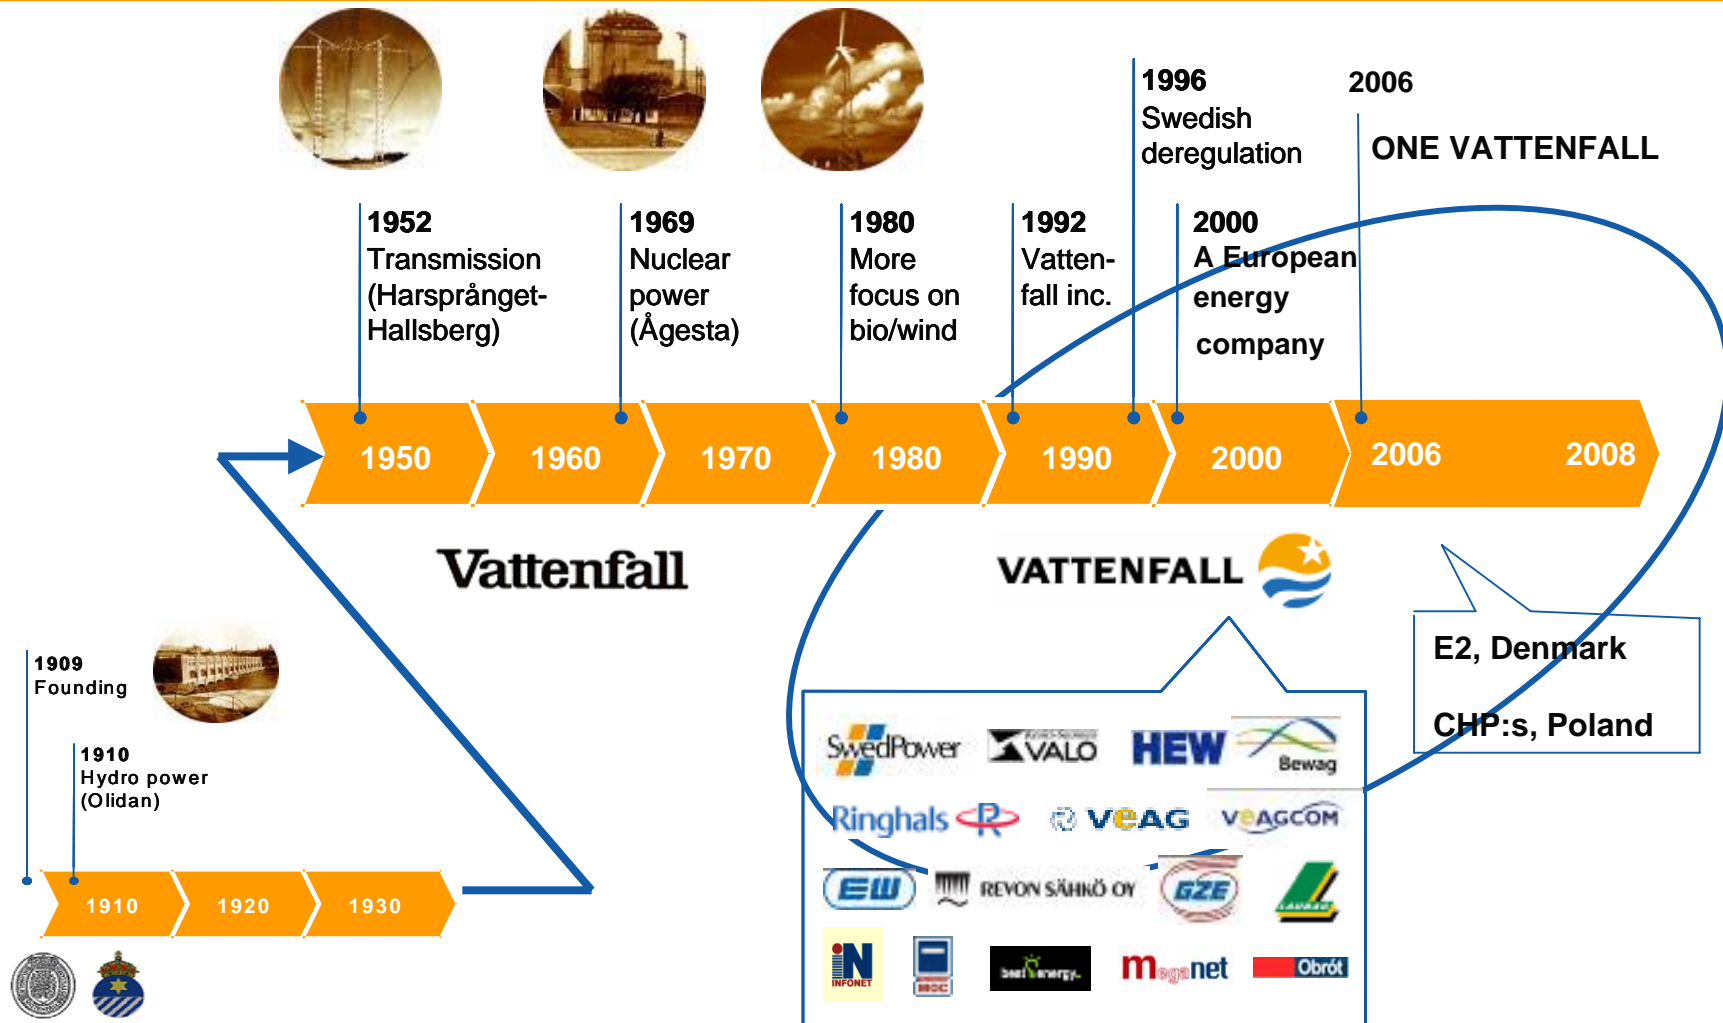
1996
Swedish deregulation

2006

ONE VATTENFALL

1952
Transmission (Harsprånget-Hallsberg)

1969
Nuclear power (Ågesta)

1980
More focus on bio/wind

1992
Vattenfall inc.

2000
A European energy company

1950 1960 1970 1980 1990 2000 2006 2008

Vattenfall

VATTENFALL

E2, Denmark

CHP:s, Poland

1909
Founding

1910
Hydro power (Olidan)

1910 1920 1930

SwedPower VALO HEW Bewag
Ringhals VEAG VEAGCOM
EW REVON SÄHKÖ OY GZE LAUBAG
INFONET MOC heat energy meganet Obrót